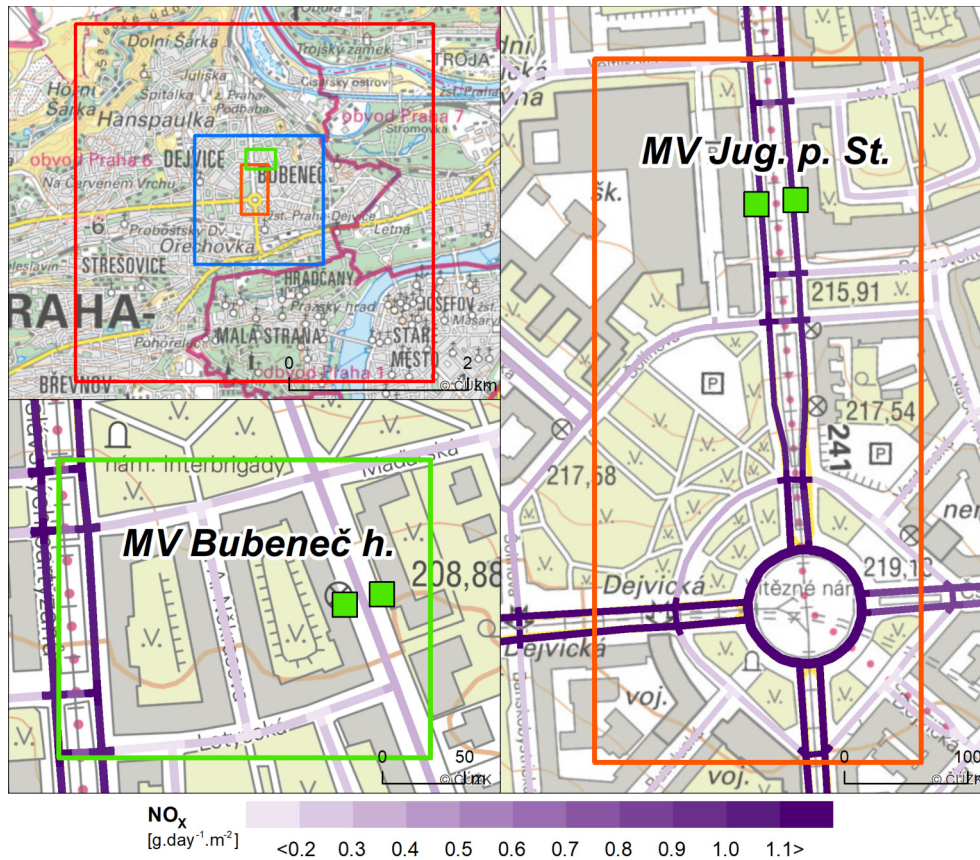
Dolní Šárka
Trojský zámek
TROJA
Horní Šárka
Juliska
Císařský ostrov
Špitálka
Hanspaulka
Podbaba
obvod Praha 7
Stromovka
obvod Praha 6
DEJVICE
BUBENEČ
Na Červeném Vrchu
žst. Praha-Dejvice
Proboštský Dv.
Letná
Ořechovka
Veleslavín
STŘEŠOVICE
HRADČANY
RAHA-
Pražský hrad
JOSEFOV
MALÁ STRANA
STARÉ MĚSTO
Pohořelec
0
2
obvod Praha 1
BŘEVNOV
© ČÚZK km

MV Jug. p. St.
šk.
215,91
P
217,54
241
217,58
P
219,1
Dejvická
Vítězné nám.
Dejvická
voj.
voj.
0
100
© ČÚZK

nám. Interbrigády
Madarská
MV Bubeneč h.
208,88
Lotyšská
0
50
© ČÚZK

$NO_X$
[g.day$^{-1}$.m$^{-2}$]
<0.2 0.3 0.4 0.5 0.6 0.7 0.8 0.9 1.0 1.1>